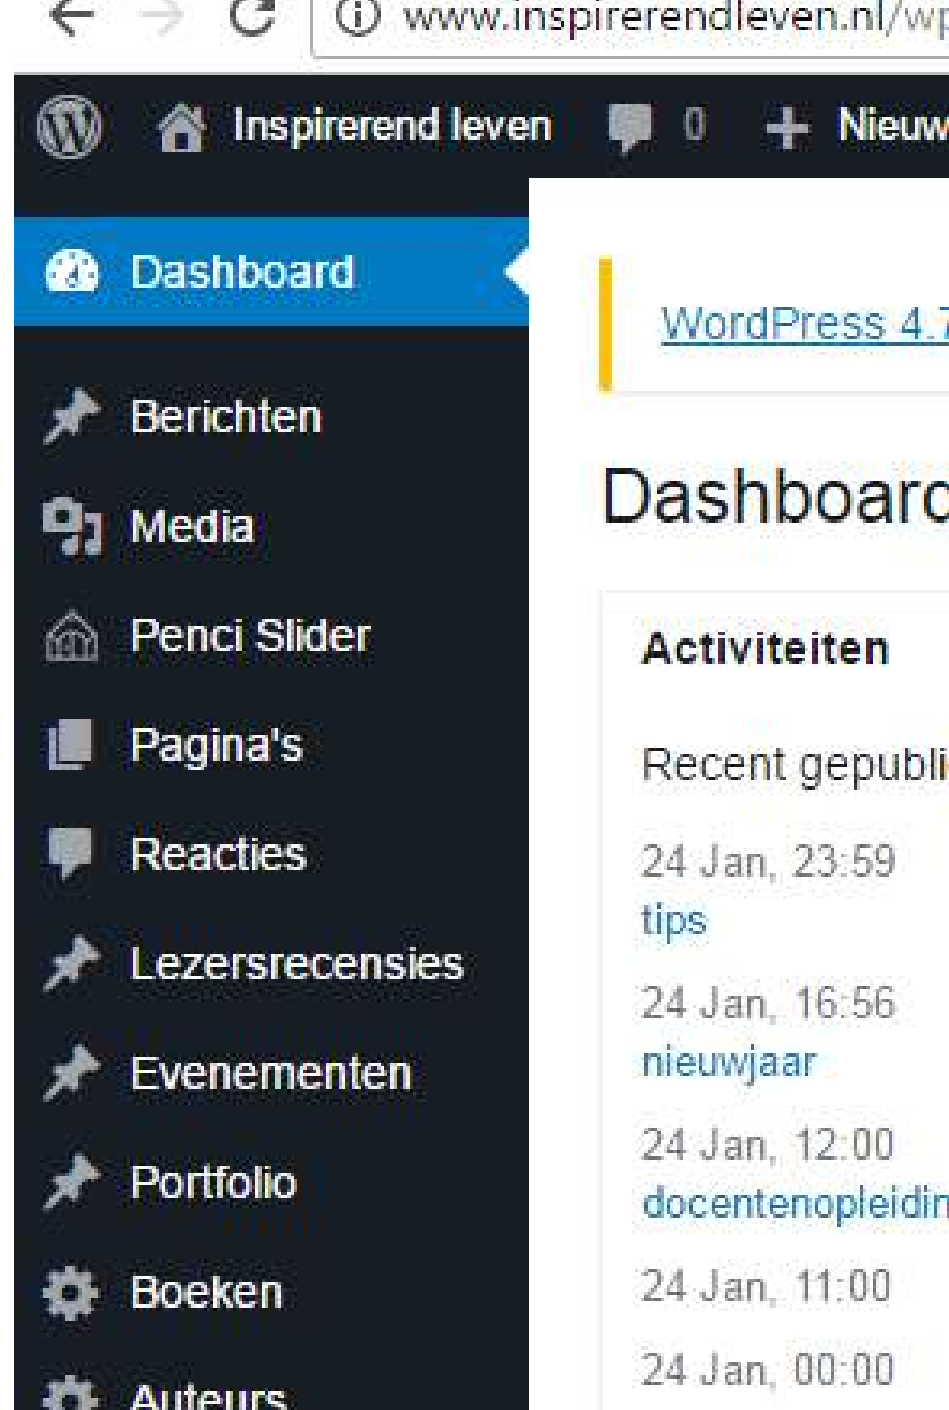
www.inspirerendleven.nl/wp

Inspirerend leven 0 Nieuw

Dashboard

Berichten

Media

Penci Slider

Pagina's

Reacties

Lezersrecensies

Evenementen

Portfolio

Boeken

Auteurs

WordPress 4.7

Dashboard

Activiteiten

Recent gepubli

24 Jan, 23:59
tips

24 Jan, 16:56
nieuwjaar

24 Jan, 12:00
docentenopleidin

24 Jan, 11:00

24 Jan, 00:00